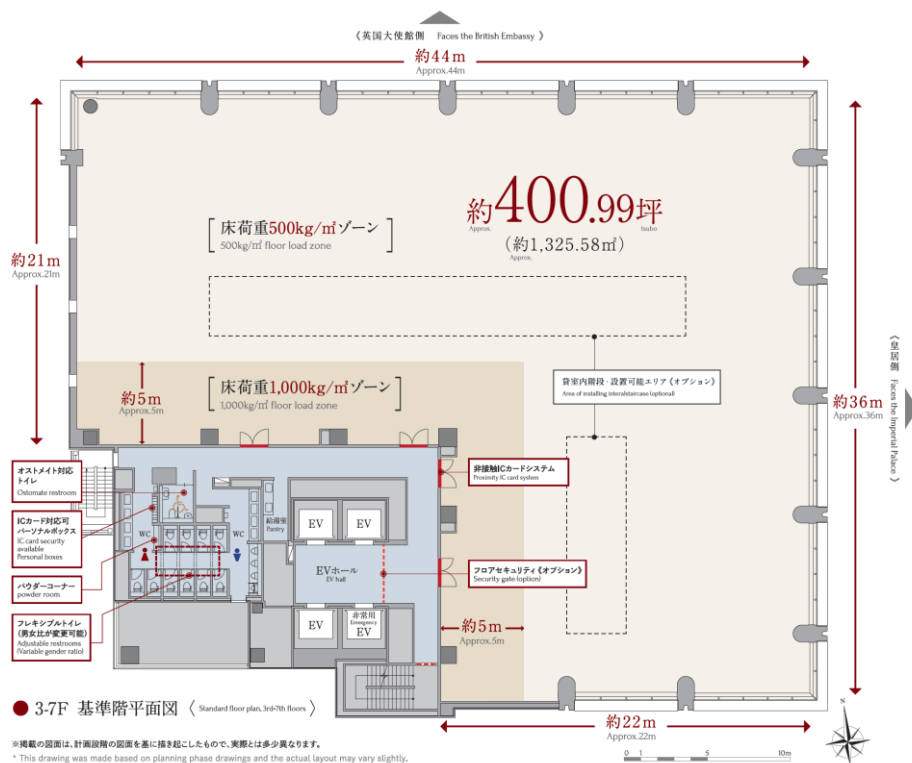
《英国大使館側 Faces the British Embassy》

約44m
Approx.44m

約21m
Approx.21m

約36m
Approx.36m

《皇居側 Faces the Imperial Palace》

[床荷重500kg/㎡ゾーン
500kg/㎡ floor load zone]

約400.99坪
Approx. tsubo
(約1,325.58㎡)
Approx.

約5m
Approx.5m

[床荷重1,000kg/㎡ゾーン
1,000kg/㎡ floor load zone]

貸室内階段・設置可能エリア《オプション》
Area of installing interalstaircase (optional)

オストメイト対応トイレ
Ostomate restroom

ICカード対応可パーソナルボックス
IC card security available
Personal boxes

パウダーコーナー
powder room

フレキシブルトイレ(男女比が変更可能)
Adjustable restrooms (Variable gender ratio)

WC

WC

給湯室
Pantry

EV

EV

EVホール
EV hall

EV

非常用
Emergency
EV

非接触ICカードシステム
Proximity IC card system

フロアセキュリティ《オプション》
Security gate (option)

約5m
Approx.5m

約22m
Approx.22m

3-7F 基準階平面図 〈Standard floor plan, 3rd-7th floors〉

※掲載の図面は、計画段階の図面を基に描き起こしたもので、実際とは多少異なります。
* This drawing was made based on planning phase drawings and the actual layout may vary slightly.

0 1 5 10m

N